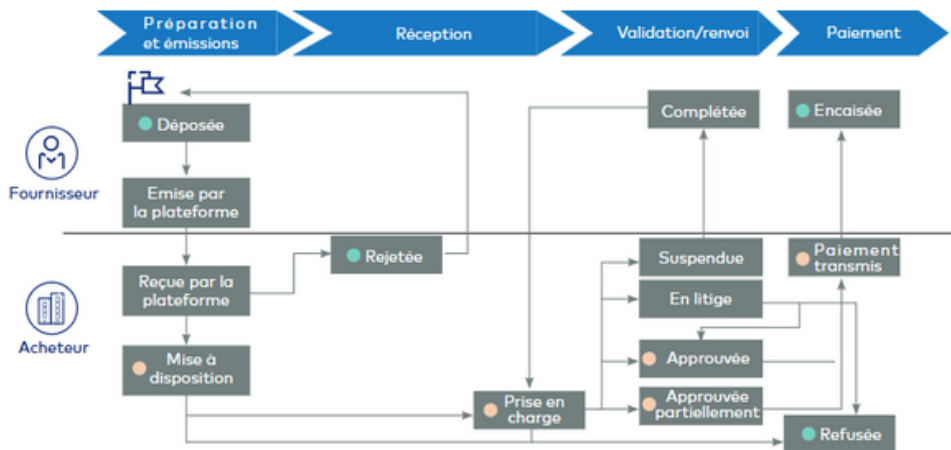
Préparation et émissions

Réception

Validation/renvoi

Paiement

Déposée

Emise par la plateforme

Complétée

Encaisée

Fournisseur

Rejetée

Suspendue

Paiement transmis

Reçue par la plateforme

En litige

Acheteur

Mise à disposition

Approuvée

Prise en charge

Approuvée partiellement

Refusée